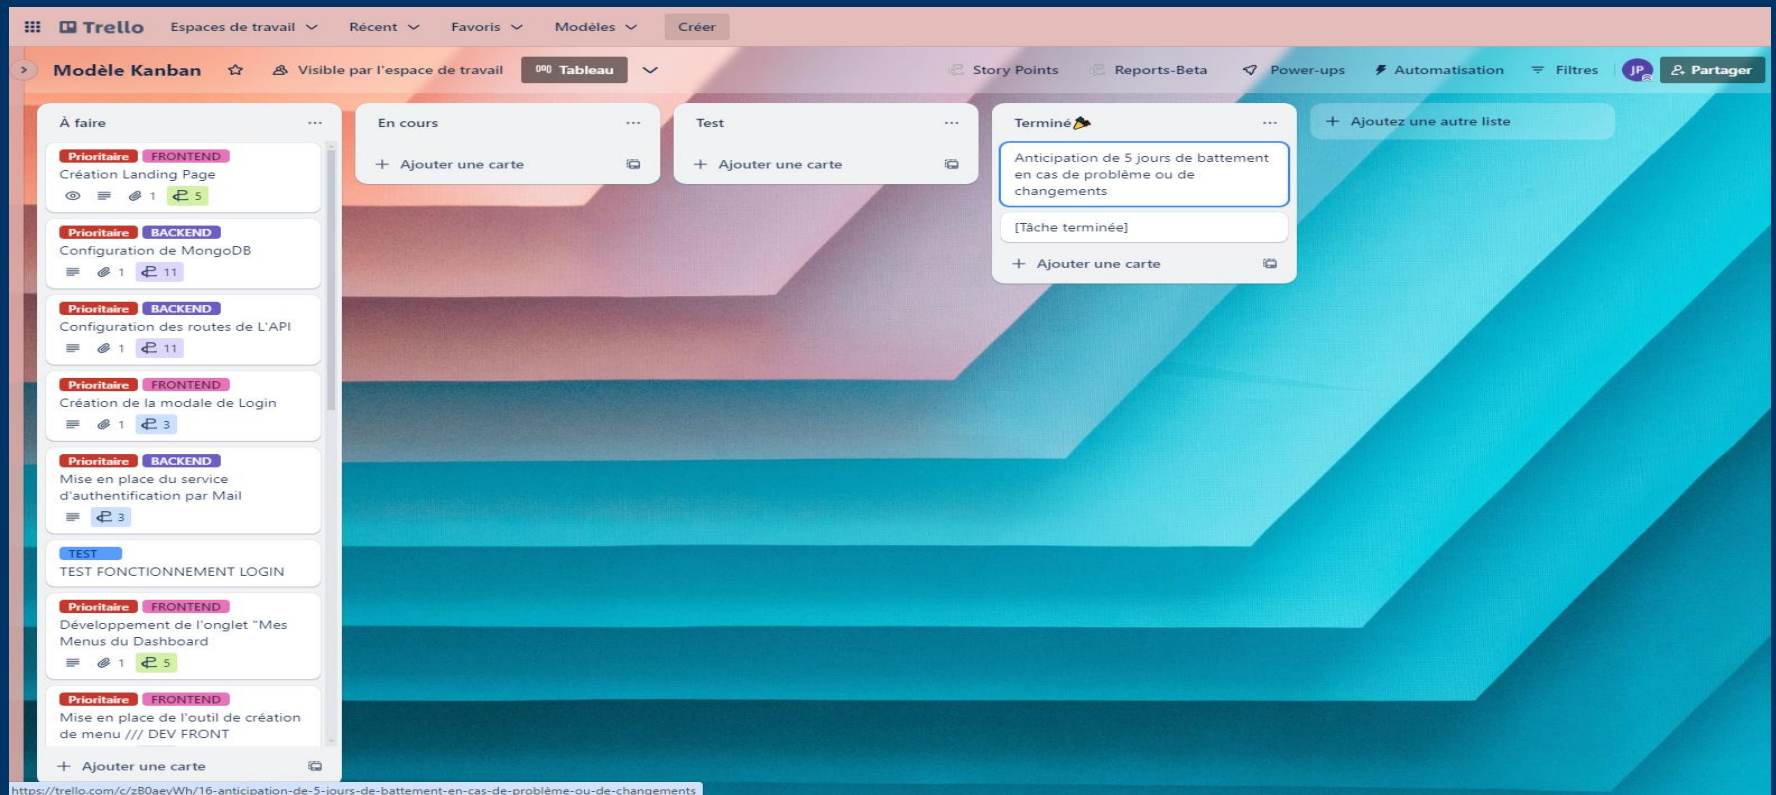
Trello Espaces de travail Récent Favoris Modèles Créer

Modèle Kanban Visible par l'espace de travail Tableau Story Points Reports-Beta Power-ups Automatisation Filtres JP Partager

À faire ···

Prioritaire FRONTEND
Création Landing Page
1 5

Prioritaire BACKEND
Configuration de MongoDB
1 11

Prioritaire BACKEND
Configuration des routes de L'API
1 11

Prioritaire FRONTEND
Création de la modale de Login
1 3

Prioritaire BACKEND
Mise en place du service d'authentification par Mail
3

TEST
TEST FONCTIONNEMENT LOGIN

Prioritaire FRONTEND
Développement de l'onglet "Mes Menus du Dashboard
1 5

Prioritaire FRONTEND
Mise en place de l'outil de création de menu /// DEV FRONT

+ Ajouter une carte

En cours ···
+ Ajouter une carte

Test ···
+ Ajouter une carte

Terminé ···
Anticipation de 5 jours de battement en cas de problème ou de changements
[Tâche terminée]
+ Ajouter une carte

+ Ajoutez une autre liste

https://trello.com/c/zB0aeyWh/16-anticipation-de-5-jours-de-battement-en-cas-de-problème-ou-de-changements